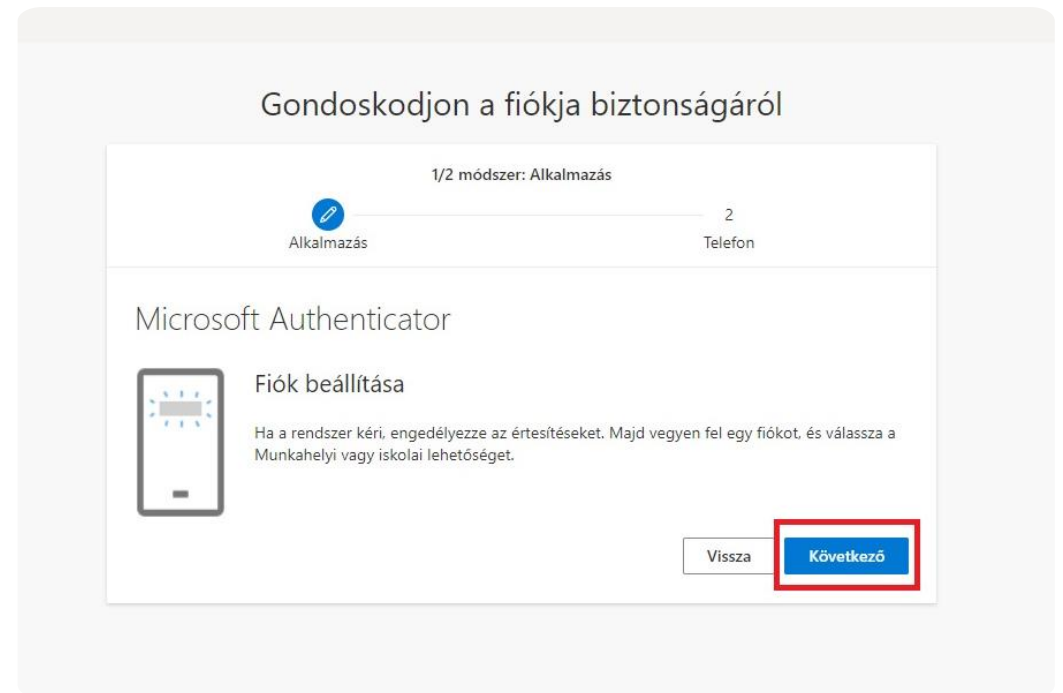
Gondoskodjon a fiókja biztonságáról

1/2 módszer: Alkalmazás

2

Alkalmazás

Telefon

Microsoft Authenticator

Fiók beállítása

Ha a rendszer kéri, engedélyezze az értesítéseket. Majd vegyen fel egy fiókot, és válassza a Munkahelyi vagy iskolai lehetőséget.

Vissza

Következő